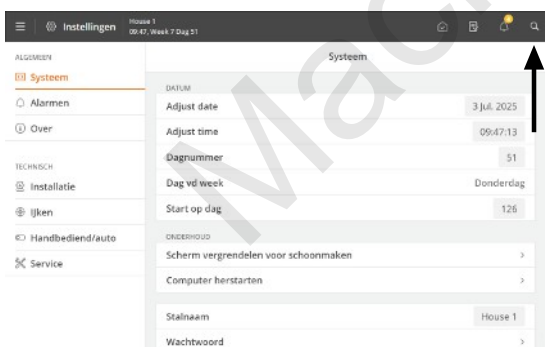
Instellingen House 1
09:47, Week 7 Dag 51

ALGEMEEN
Systeem
Alarmen
Over

TECHNISCH
Installatie
IJken
Handbediend/auto
Service

Systeem

DATUM
| | |
|---|---|
| Adjust date | 3 Jul, 2025 |
| Adjust time | 09:47:13 |
| Dagnummer | 51 |
| Dag vd week | Donderdag |
| Start op dag | 126 |

ONDERHOUD
Scherm vergrendelen voor schoonmaken >
Computer herstarten >

| | |
|---|---|
| Stalnaam | House 1 |
| Wachtwoord | > |

Ma